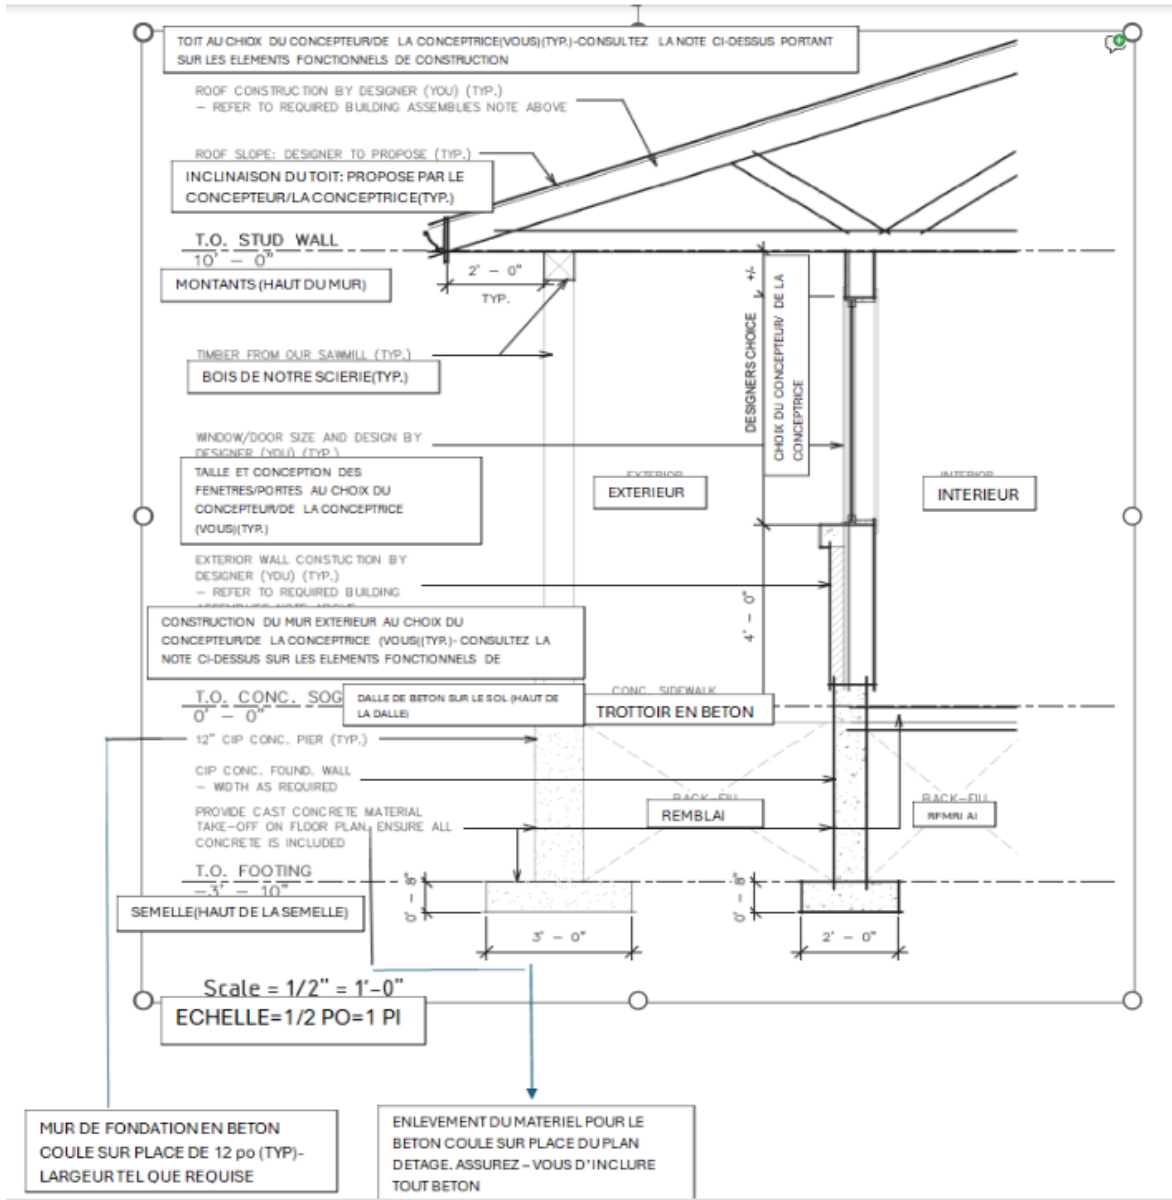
TOIT AU CHOIX DU CONCEPTEUR/DE LA CONCEPTRICE(VOUS)(TYP.)-CONSULTEZ LA NOTE CI-DESSUS PORTANT SUR LES ELEMENTS FONCTIONNELS DE CONSTRUCTION

ROOF CONSTRUCTION BY DESIGNER (YOU) (TYP.) – REFER TO REQUIRED BUILDING ASSEMBLIES NOTE ABOVE

ROOF SLOPE: DESIGNER TO PROPOSE (TYP.)

INCLINAISON DU TOIT: PROPOSE PAR LE CONCEPTEUR/LA CONCEPTRICE(TYP.)

T.O. STUD WALL
10' – 0"

MONTANTS (HAUT DU MUR)

2' – 0"
TYP.

TIMBER FROM OUR SAWMILL (TYP.)

BOIS DE NOTRE SCIERIE(TYP.)

DESIGNERS CHOICE +/-

CHOIX DU CONCEPTEUR/ DE LA CONCEPTRICE

WINDOW/DOOR SIZE AND DESIGN BY DESIGNER (YOU) (TYP.)

TAILLE ET CONCEPTION DES FENETRES/PORTES AU CHOIX DU CONCEPTEUR/DE LA CONCEPTRICE (VOUS)(TYP.)

EXTERIOR

EXTERIEUR

INTERIOR

INTERIEUR

EXTERIOR WALL CONSTUCTION BY DESIGNER (YOU) (TYP.) – REFER TO REQUIRED BUILDING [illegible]

CONSTRUCTION DU MUR EXTERIEUR AU CHOIX DU CONCEPTEUR/DE LA CONCEPTRICE (VOUS)(TYP.)- CONSULTEZ LA NOTE CI-DESSUS SUR LES ELEMENTS FONCTIONNELS DE

4' – 0"

T.O. CONC. SOG
0' – 0"

DALLE DE BETON SUR LE SOL (HAUT DE LA DALLE)

CONC. SIDEWALK

TROTTOIR EN BETON

12" CIP CONC. PIER (TYP.)

CIP CONC. FOUND. WALL – WIDTH AS REQUIRED

PROVIDE CAST CONCRETE MATERIAL TAKE-OFF ON FLOOR PLAN, ENSURE ALL CONCRETE IS INCLUDED

BACK-FILL

REMBLAI

BACK-FILL

REMBLAI

T.O. FOOTING
–3' – 10"

SEMELLE(HAUT DE LA SEMELLE)

0' – 8"

3' – 0"

0' – 8"

2' – 0"

Scale = 1/2" = 1'-0"

ECHELLE=1/2 PO=1 PI

MUR DE FONDATION EN BETON COULE SUR PLACE DE 12 po (TYP)- LARGEUR TEL QUE REQUISE

ENLEVEMENT DU MATERIEL POUR LE BETON COULE SUR PLACE DU PLAN DETAGE. ASSUREZ – VOUS D'INCLURE TOUT BETON